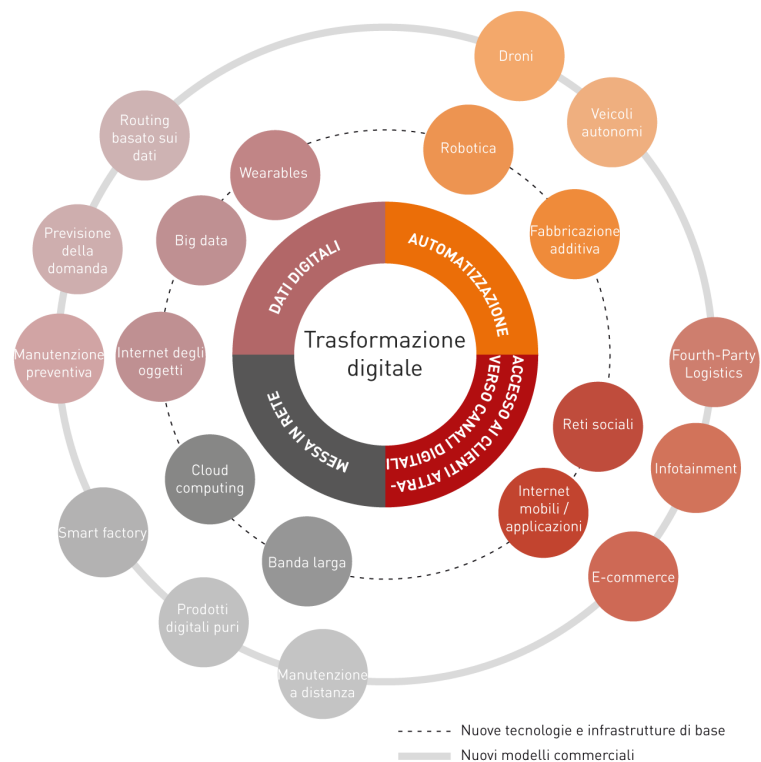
Trasformazione digitale

DATI DIGITALI

AUTOMATIZZAZIONE

ACCESSO AI CLIENTI ATTRAVERSO CANALI DIGITALI

MESSA IN RETE

Droni

Veicoli autonomi

Robotica

Fabbricazione additiva

Fourth-Party Logistics

Reti sociali

Infotainment

Internet mobili / applicazioni

E-commerce

Banda larga

Cloud computing

Manutenzione a distanza

Prodotti digitali puri

Smart factory

Internet degli oggetti

Manutenzione preventiva

Big data

Previsione della domanda

Wearables

Routing basato sui dati

Nuove tecnologie e infrastrutture di base

Nuovi modelli commerciali